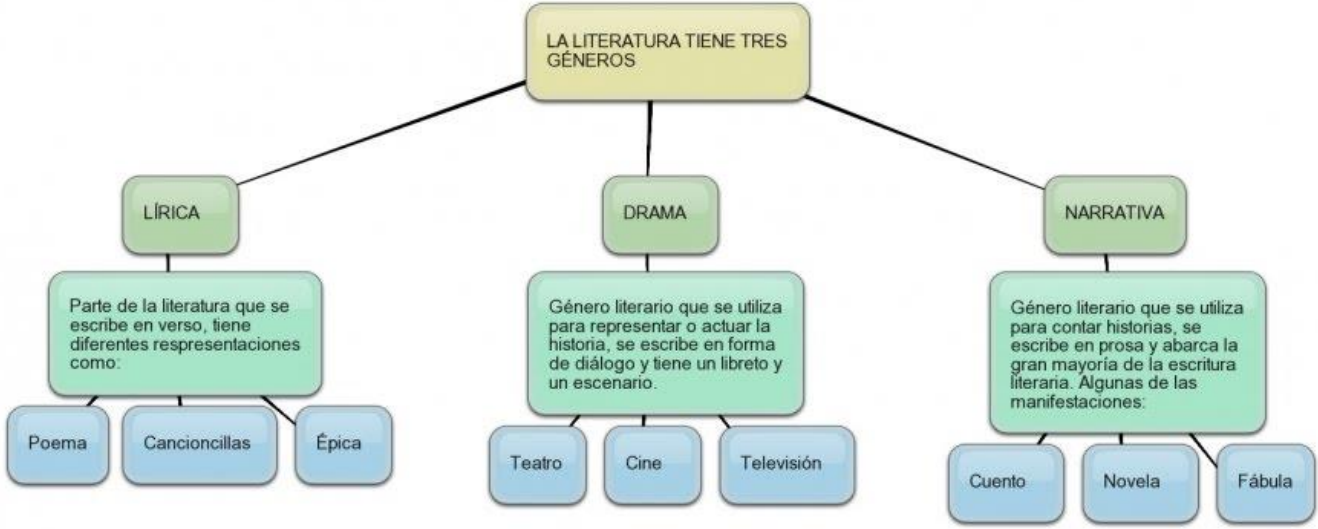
LA LITERATURA TIENE TRES GÉNEROS

LÍRICA

Parte de la literatura que se escribe en verso, tiene diferentes respresentaciones como:

Poema

Cancioncillas

Épica

DRAMA

Género literario que se utiliza para representar o actuar la historia, se escribe en forma de diálogo y tiene un libreto y un escenario.

Teatro

Cine

Televisión

NARRATIVA

Género literario que se utiliza para contar historias, se escribe en prosa y abarca la gran mayoría de la escritura literaria. Algunas de las manifestaciones:

Cuento

Novela

Fábula